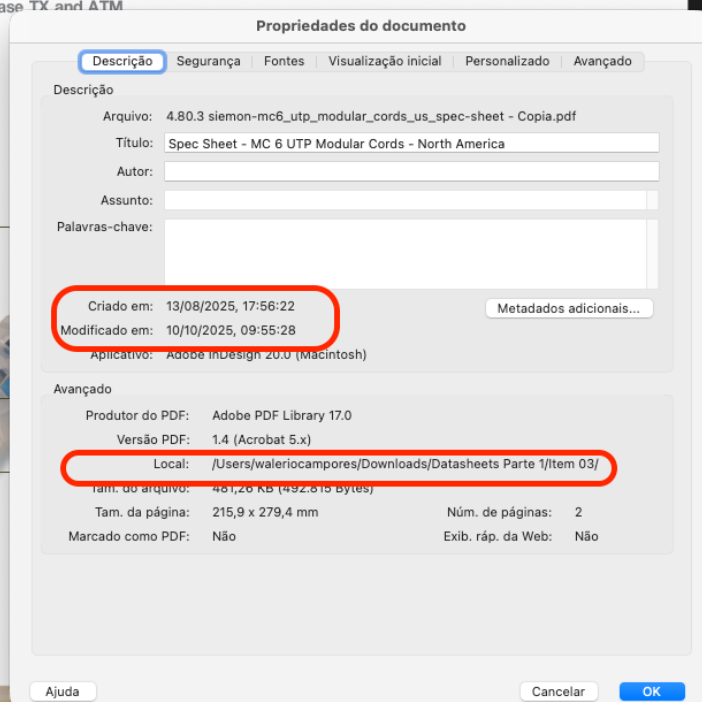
ase TX and ATM

Propriedades do documento

Descrição | Segurança | Fontes | Visualização inicial | Personalizado | Avançado

Descrição

Arquivo: 4.80.3 siemon-mc6_utp_modular_cords_us_spec-sheet - Copia.pdf

Título: Spec Sheet - MC 6 UTP Modular Cords - North America

Autor:

Assunto:

Palavras-chave:

Criado em: 13/08/2025, 17:56:22

Modificado em: 10/10/2025, 09:55:28

Metadados adicionais...

Aplicativo: Adobe InDesign 20.0 (Macintosh)

Avançado

Produtor do PDF: Adobe PDF Library 17.0

Versão PDF: 1.4 (Acrobat 5.x)

Local: /Users/waleriocampores/Downloads/Datasheets Parte 1/Item 03/

Tam. do arquivo: 481,26 KB (492.815 Bytes)

Tam. da página: 215,9 x 279,4 mm

Núm. de páginas: 2

Marcado como PDF: Não

Exib. ráp. da Web: Não

Ajuda

Cancelar

OK